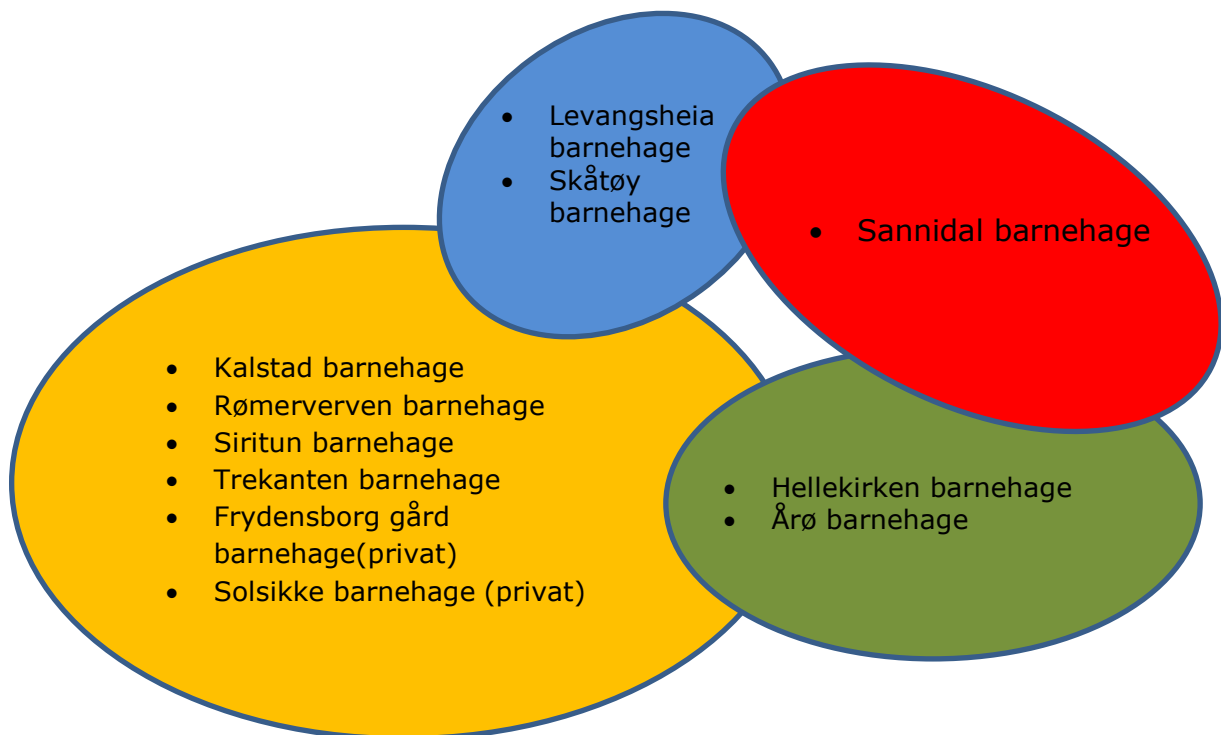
- Levangsheia barnehage
- Skåtøy barnehage

- Sannidal barnehage

- Kalstad barnehage
- Rømerverven barnehage
- Siritun barnehage
- Trekanten barnehage
- Frydensborg gård barnehage(privat)
- Solsikke barnehage (privat)

- Hellekirken barnehage
- Årø barnehage